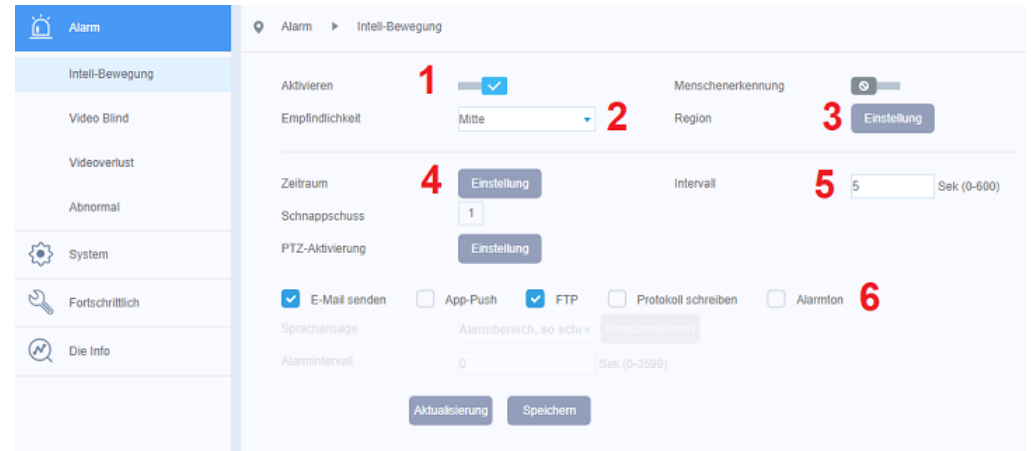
Alarm
Intell-Bewegung
Video Blind
Videoverlust
Abnormal
System
Fortschrittlich
Die Info

Alarm ▸ Intell-Bewegung

Aktivieren 1
Menschenerkennung
Empfindlichkeit Mitte 2
Region 3 Einstellung

Zeitraum 4 Einstellung
Intervall 5 5 Sek (0-600)
Schnappschuss 1
PTZ-Aktivierung Einstellung

E-Mail senden App-Push FTP Protokoll schreiben Alarmton 6
Sprachansage Alarmbereich, so schi Benutzerdefiniert
Alarmintervall 0 Sek (0-3599)

Aktualisierung Speichern